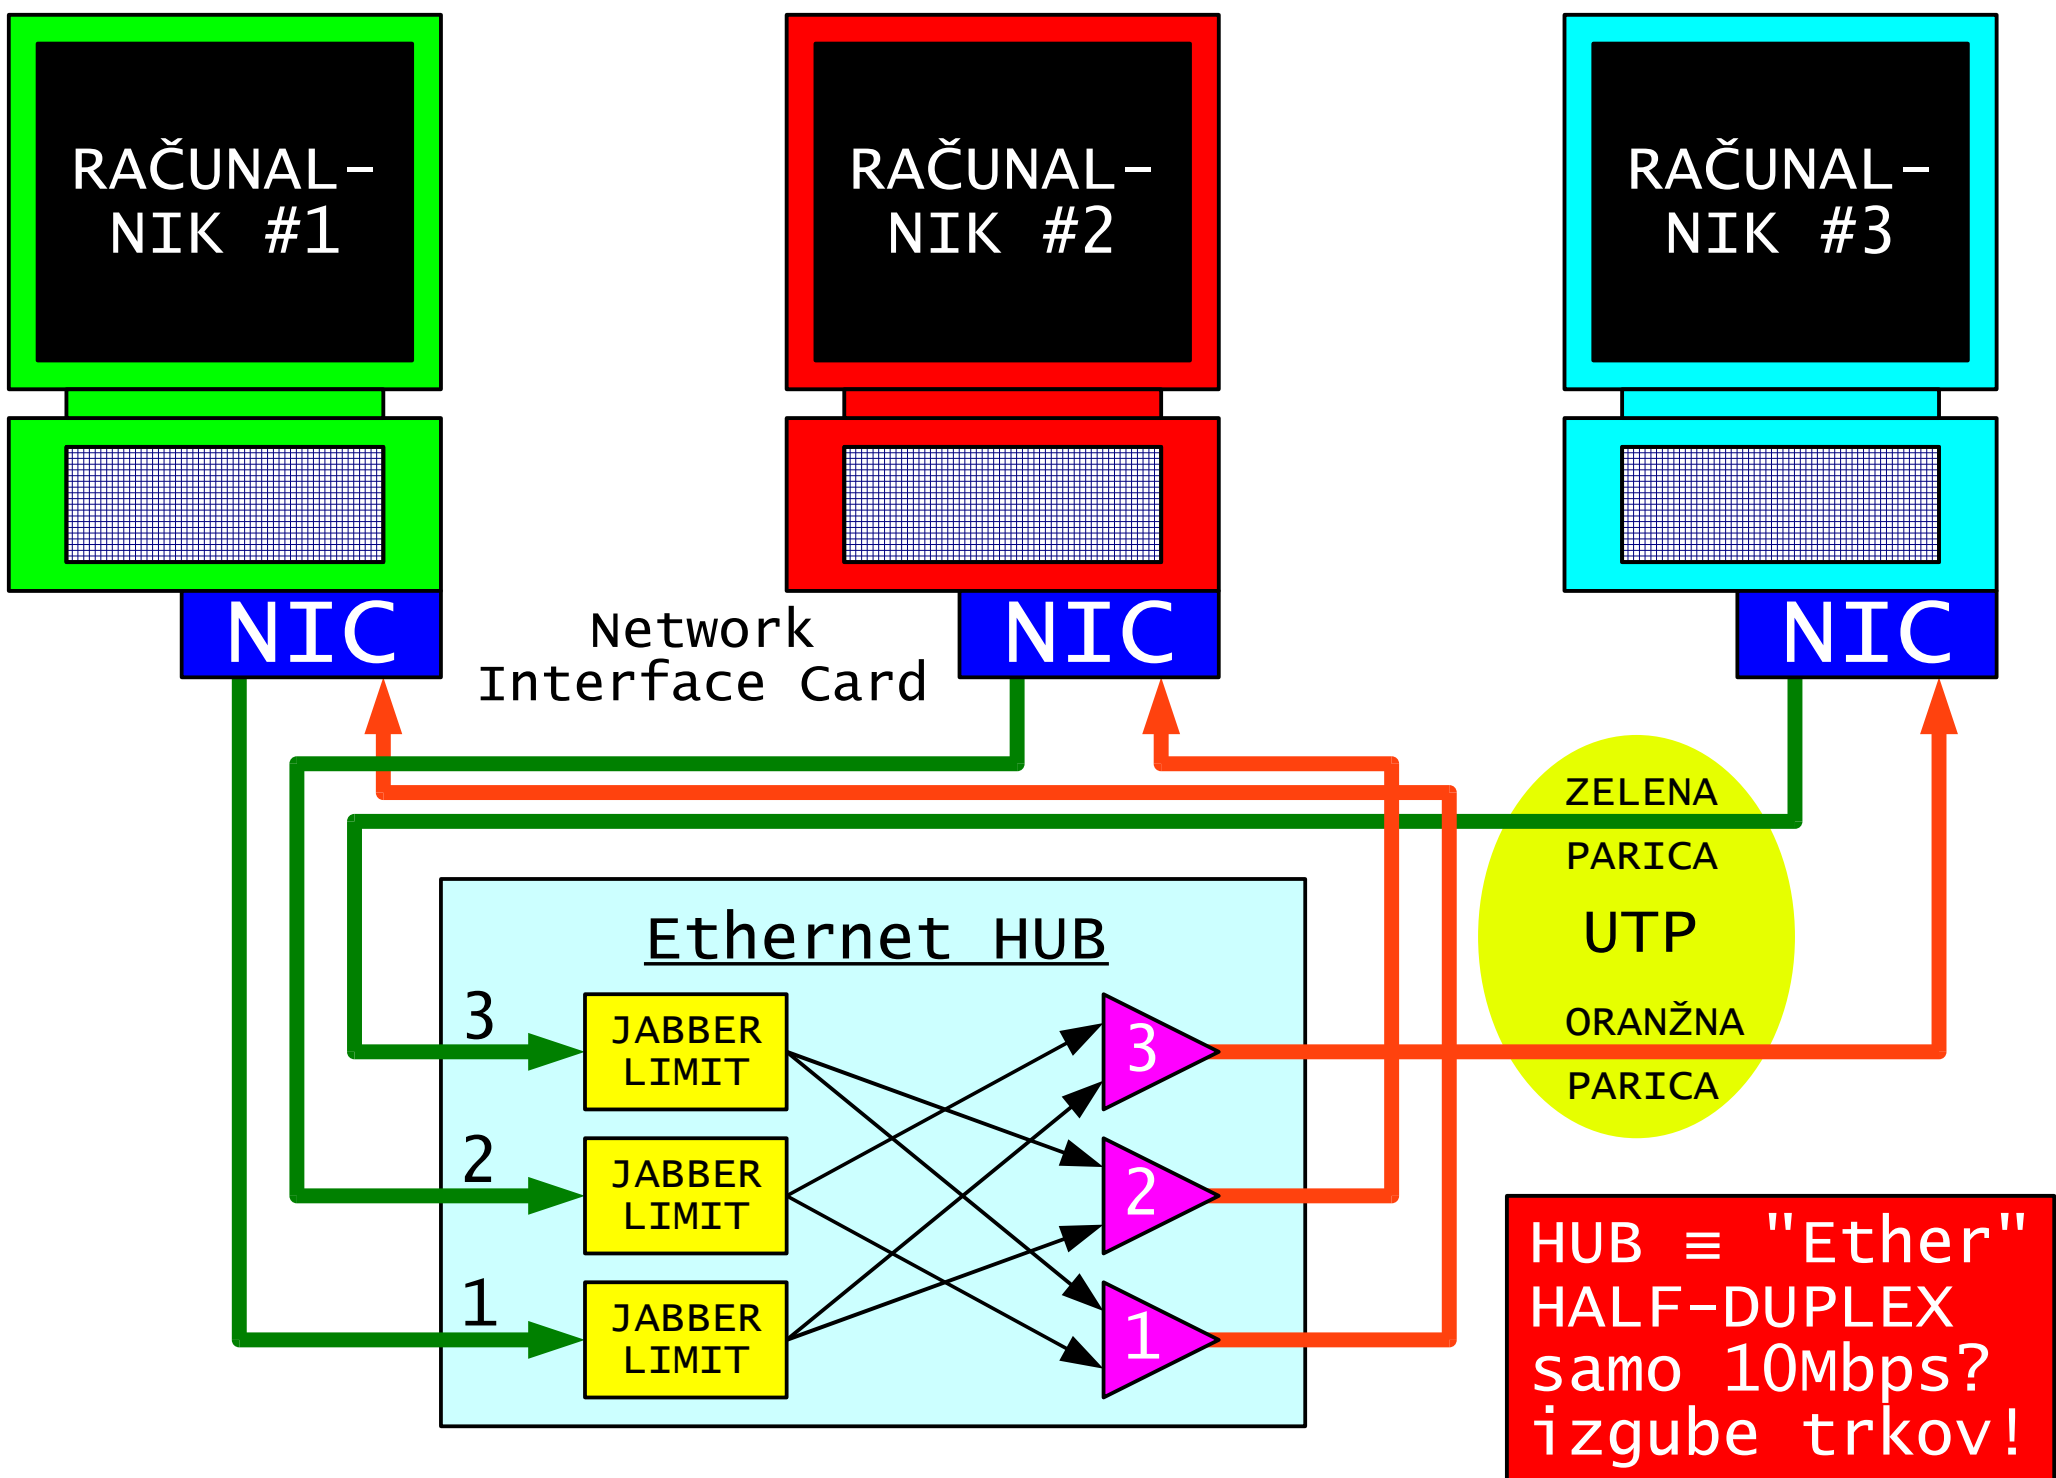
RAČUNAL-NIK #1

RAČUNAL-NIK #2

RAČUNAL-NIK #3

NIC

NIC

NIC

Network Interface Card

ZELENA PARICA

UTP

ORANŽNA PARICA

Ethernet HUB

3

JABBER LIMIT

2

JABBER LIMIT

1

JABBER LIMIT

3

2

1

HUB ≡ "Ether"
HALF-DUPLEX
samo 10Mbps?
izgube trkov!